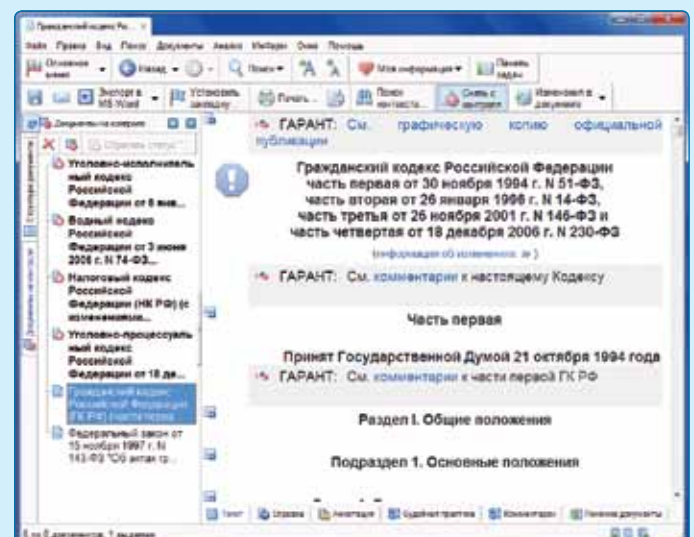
Гражданский кодекс Ро... ×

Файл Правка Вид Поиск Документы Анализ Избранное Окна Помощь

Основное меню · Назад · Поиск · Моя информация · Панель задач

Экспорт в MS-Word · Установить закладку · Печать · Поиск в тексте · Сниппет · Изменения в документе

Документы на контроле

Уголовно-исполнительный кодекс Российской Федерации от 8 янв...

Водный кодекс Российской Федерации от 3 июня 2006 г. N 74-ФЗ...

Налоговый кодекс Российской Федерации (НК РФ) (с изменениями...

Уголовно-процессуальный кодекс Российской Федерации от 18 де...

Гражданский кодекс Российской Федерации (ГК РФ) (части первая...

Федеральный закон от 15 ноября 1997 г. N 143-ФЗ "Об актах гр...

ГАРАНТ: См. графическую копию официальной публикации

Гражданский кодекс Российской Федерации часть первая от 30 ноября 1994 г. N 51-ФЗ, часть вторая от 26 января 1996 г. N 14-ФЗ, часть третья от 26 ноября 2001 г. N 146-ФЗ и часть четвертая от 18 декабря 2006 г. N 230-ФЗ

(информация об изменениях >>)

ГАРАНТ: См. комментарии к настоящему Кодексу

Часть первая

Принят Государственной Думой 21 октября 1994 года

ГАРАНТ: См. комментарии к части первой ГК РФ

Раздел I. Общие положения

Подраздел 1. Основные положения

Текст · Справка · Аннотация · Судебная практика · Комментарии · Похожие документы

5 из 6 документов, 1 выделен